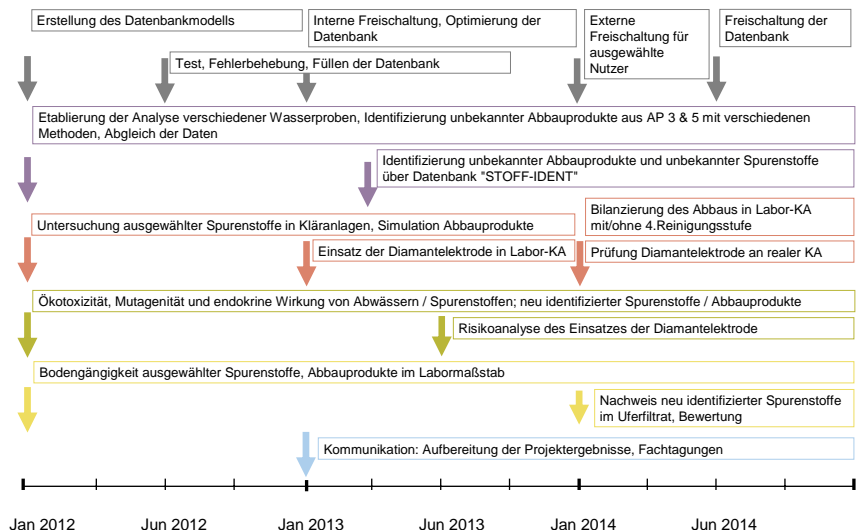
Erstellung des Datenbankmodells

Interne Freischaltung, Optimierung der Datenbank

Externe Freischaltung für ausgewählte Nutzer

Freischaltung der Datenbank

Test, Fehlerbehebung, Füllen der Datenbank

Etablierung der Analyse verschiedener Wasserproben, Identifizierung unbekannter Abbauprodukte aus AP 3 & 5 mit verschiedenen Methoden, Abgleich der Daten

Identifizierung unbekannter Abbauprodukte und unbekannter Spurenstoffe über Datenbank "STOFF-IDENT"

Bilanzierung des Abbaus in Labor-KA mit/ohne 4.Reinigungsstufe

Untersuchung ausgewählter Spurenstoffe in Kläranlagen, Simulation Abbauprodukte

Einsatz der Diamantelektrode in Labor-KA

Prüfung Diamantelektrode an realer KA

Ökotoxizität, Mutagenität und endokrine Wirkung von Abwässern / Spurenstoffen; neu identifizierter Spurenstoffe / Abbauprodukte

Risikoanalyse des Einsatzes der Diamantelektrode

Bodengängigkeit ausgewählter Spurenstoffe, Abbauprodukte im Labormaßstab

Nachweis neu identifizierter Spurenstoffe im Uferfiltrat, Bewertung

Kommunikation: Aufbereitung der Projektergebnisse, Fachtagungen

Jan 2012 Jun 2012 Jan 2013 Jun 2013 Jan 2014 Jun 2014